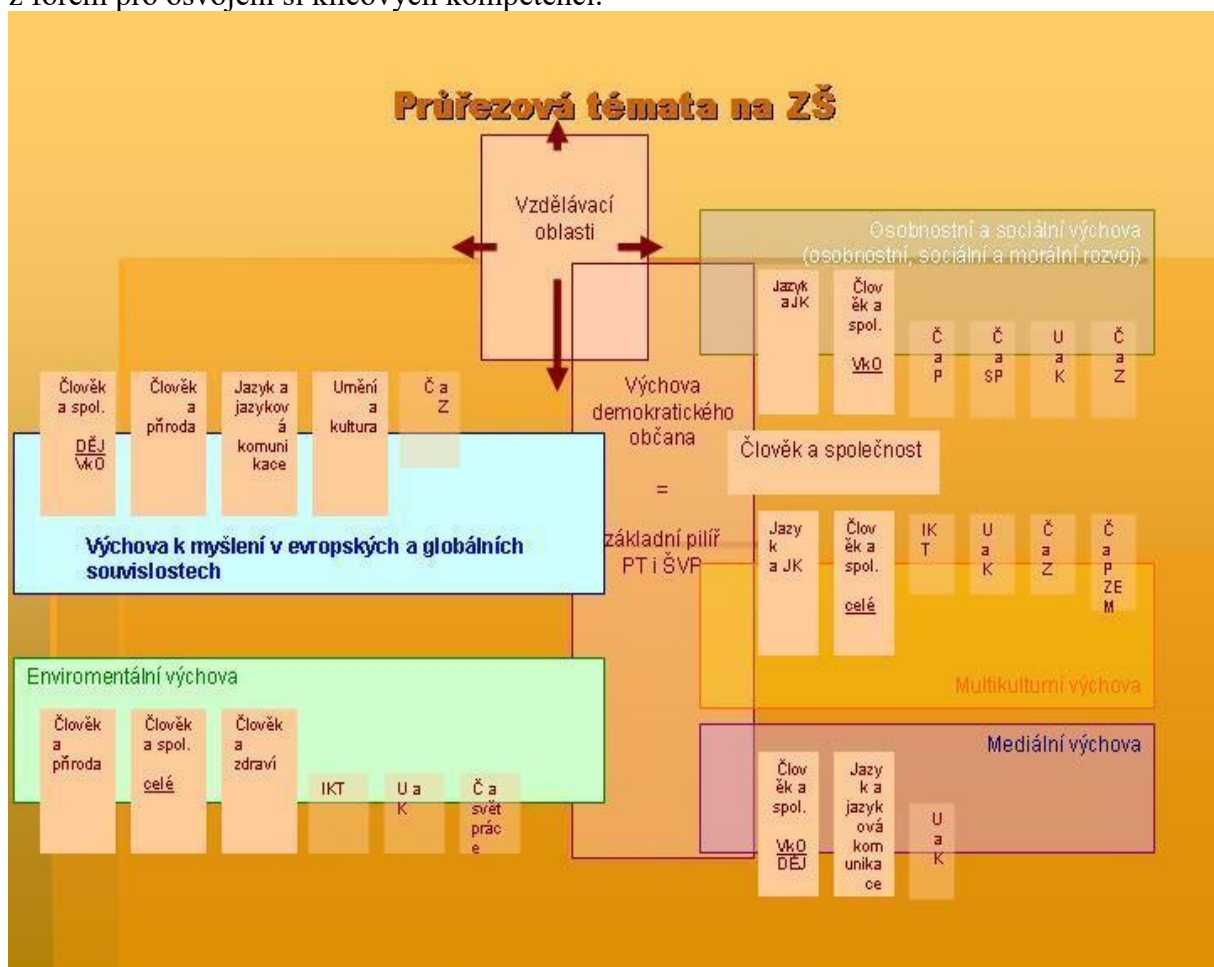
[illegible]

Průřezová témata na ZŠ

Vzdělávací oblasti

Osobnostní a sociální výchova (osobnostní, sociální a morální rozvoj)

Jazyk a JK

Člov ěk a spol. VkO

Č a P

Č a SP

U a K

Č a Z

Člověk a spol. DĚJ VkO

Člověk a příroda

Jazyk a jazykov á komuni kace

Umění a kultura

Č a Z

Výchova demokratického občana = základní pilíř PT i ŠVP

Člověk a společnost

Výchova k myšlení v evropských a globálních souvislostech

Jazy k a JK

Člov ěk a spol. celé

IK T

U a K

Č a Z

Č a P ZE M

Multikulturní výchova

Enviromentální výchova

Člověk a příroda

Člověk a spol. celé

Člověk a zdraví

IKT

U a K

Č a svět prác e

Mediální výchova

Člov ěk a spol. VkO DĚJ

Jazy k a jazyk ová kom unika ce

U a K